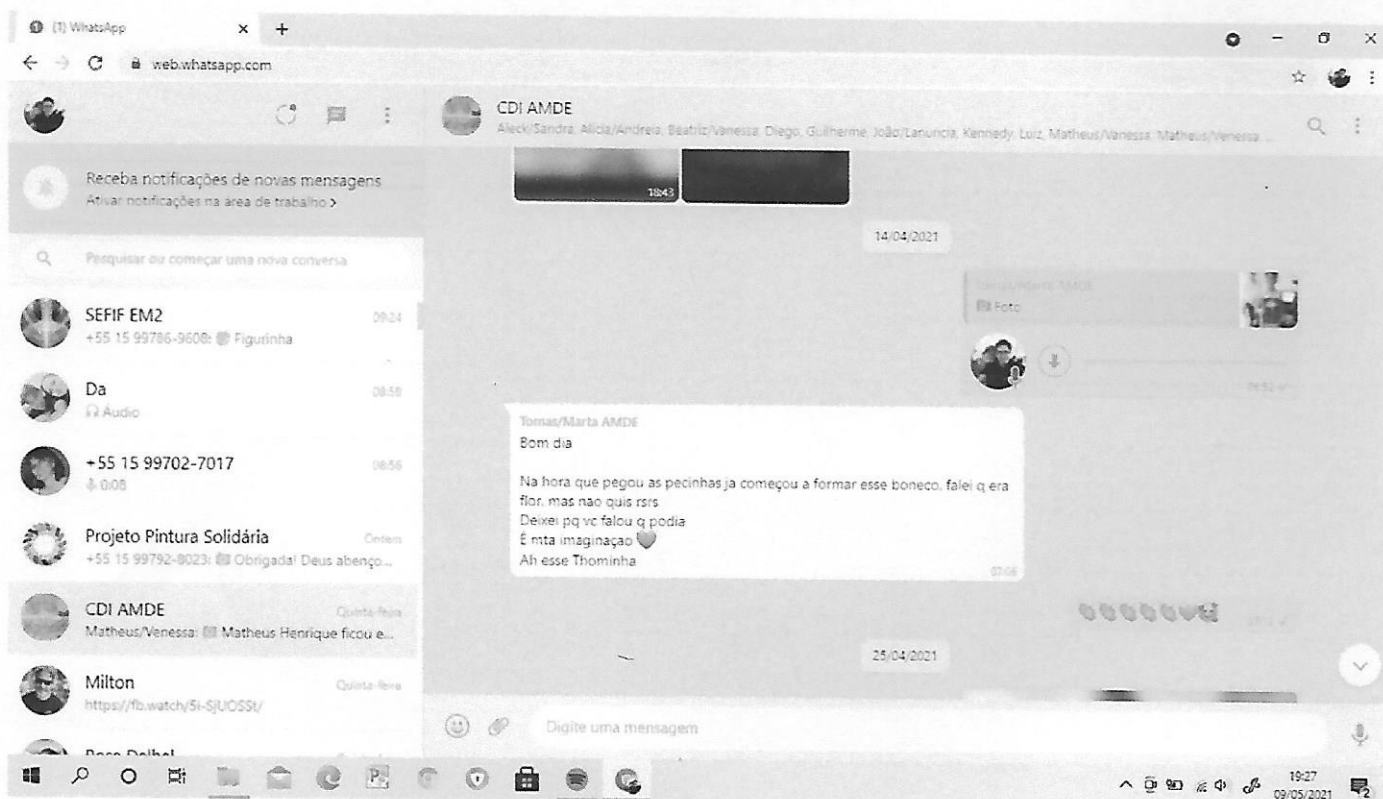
(1) WhatsApp ×

web.whatsapp.com

CDI AMDE
Aleck/Sandra, Alicia/Andreia, Beatriz/Vanessa, Diego, Guilherme, João/Lanuncia, Kennedy, Luiz, Matheus/Vanessa, Matheus/Venessa ...

Receba notificações de novas mensagens
Ativar notificações na área de trabalho >

Pesquisar ou começar uma nova conversa

SEFIF EM2 09:24
+55 15 99786-9608: Figurinha

Da 08:58
Áudio

+55 15 99702-7017 08:56
0:08

Projeto Pintura Solidária Ontem
+55 15 99792-8023: Obrigada! Deus abenço...

CDI AMDE Quinta-feira
Matheus/Venessa: Matheus Henrique ficou e...

Milton Quinta-feira
https://fb.watch/5i-SjUOSSt/

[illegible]

18:43

14/04/2021

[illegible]
Foto

Tomas/Marta AMDE
Bom dia

Na hora que pegou as pecinhas ja começou a formar esse boneco. falei q era flor. mas nao quis rsrs
Deixei pq vc falou q podia
É mta imaginaçao
Ah esse Thominha
07:08

25/04/2021

Digite uma mensagem

19:27
09/05/2021